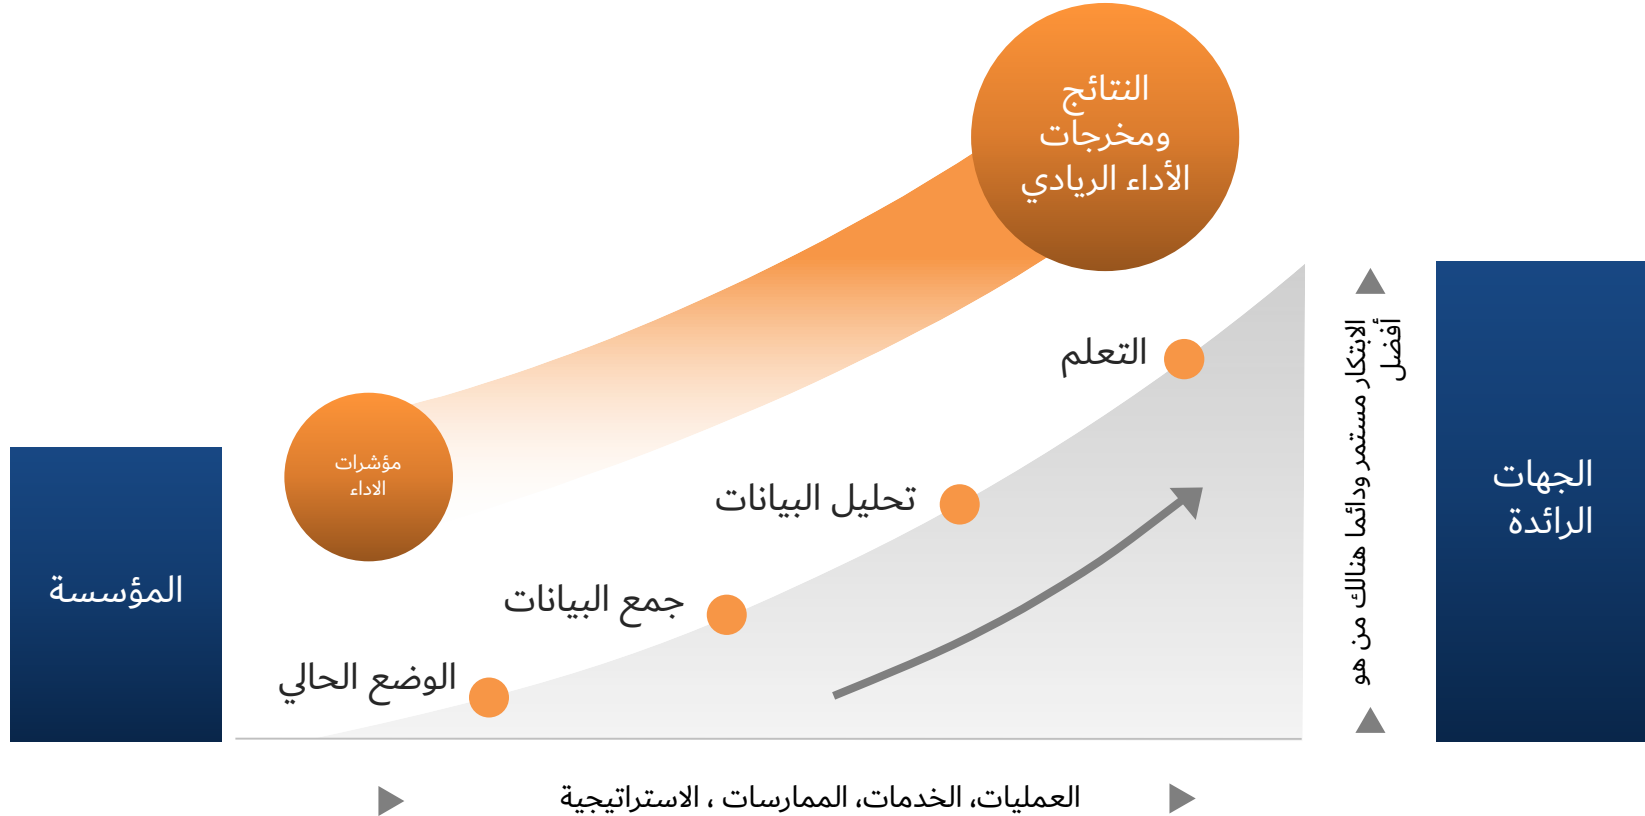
النتائج ومخرجات الأداء الريادي

مؤشرات الاداء

المؤسسة

التعلم

تحليل البيانات

جمع البيانات

الوضع الحالي

الابتكار مستمر ودائما هنالك من هو أفضل

الجهات الرائدة

العمليات، الخدمات، الممارسات ، الاستراتيجية